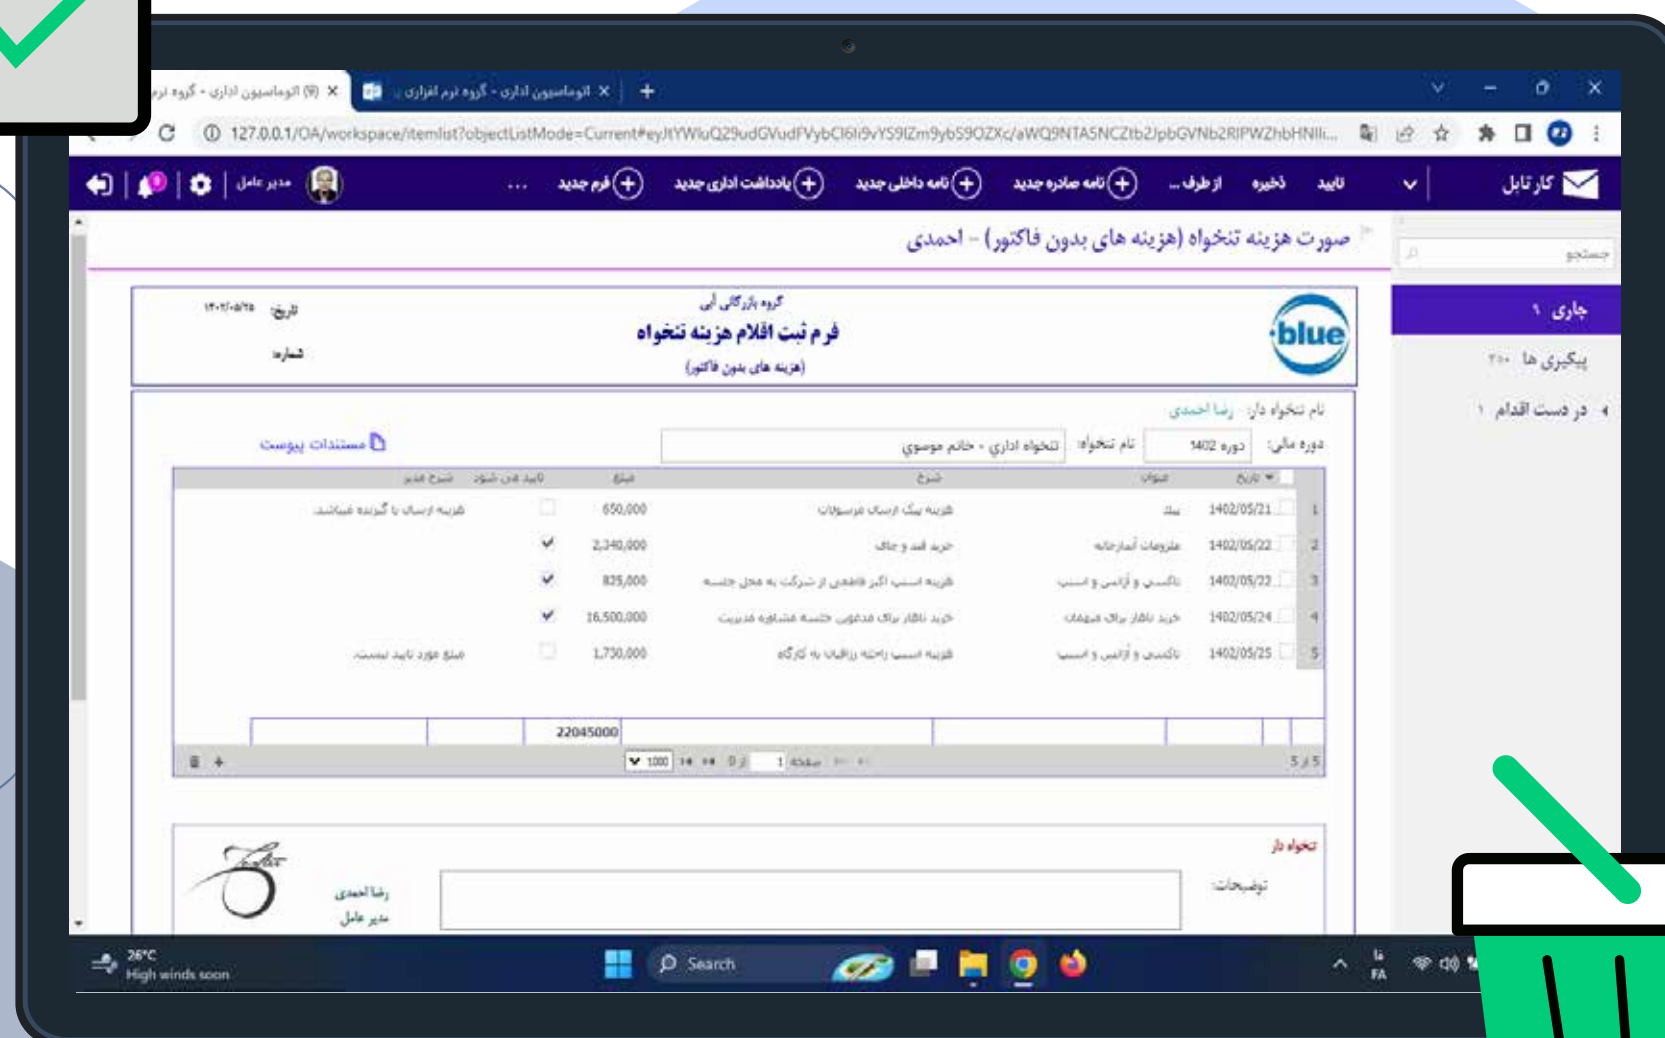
(۹) اتوماسیون اداری - گروه نرم
اتوماسیون اداری - گروه نرم افزاری
127.0.0.1/OA/workspace/itemlist?objectListMode=Current#eyJtYWluQ29udGVudFVybCI6Ii9vYS9lZm9ybS9OZXc/aWQ9NTA5NCZtb2JpbGVNb2RlPWZhbHNlI...

کارتابل | تایید | ذخیره | از طرف ... | نامه صادره جدید | نامه داخلی جدید | یادداشت اداری جدید | فرم جدید | ... | مدیر عامل

جستجو
جاری ۱
پیگیری ها ۲۰۰
در دست اقدام ۱

صورت هزینه تنخواه (هزینه های بدون فاکتور) - احمدی

blue
گروه بازرگانی آبی
فرم ثبت اقلام هزینه تنخواه
(هزینه های بدون فاکتور)
تاریخ: ۱۴۰۲/۰۵/۲۵
شماره:

نام تنخواه دار: رضا احمدی
دوره مالی: دوره 1402 | نام تنخواه: تنخواه اداری - خانم موسوی
مستندات پیوست

| | تاریخ | عنوان | شرح | مبلغ | تایید می شود | شرح مدیر |
|---|---|---|---|---|---|---|
| 1 | 1402/05/21 | پیک | هزینه پیک ارسال مرسولات | 650,000 | | هزینه ارسال با گیرنده میباشد |
| 2 | 1402/05/22 | ملزومات آبدارخانه | خرید قند و چای | 2,340,000 | ✔ | |
| 3 | 1402/05/22 | تاکسی و آژانس و اسنپ | هزینه اسنپ ایاب ذهاب از شرکت به محل جلسه | 825,000 | ✔ | |
| 4 | 1402/05/24 | خرید ناهار برای مهمان | خرید ناهار برای مدعوین جلسه مشاوره مدیریت | 16,500,000 | ✔ | |
| 5 | 1402/05/25 | تاکسی و آژانس و اسنپ | هزینه اسنپ راحته رزاقیان به کارگاه | 1,730,000 | | مبلغ مورد تایید نیست |
| | | | | 22045000 | | |

1000 | صفحه 1 از 1 | 5 از 5

تنخواه دار
توضیحات:
رضا احمدی
مدیر عامل

26°C
High winds soon
Search
FA